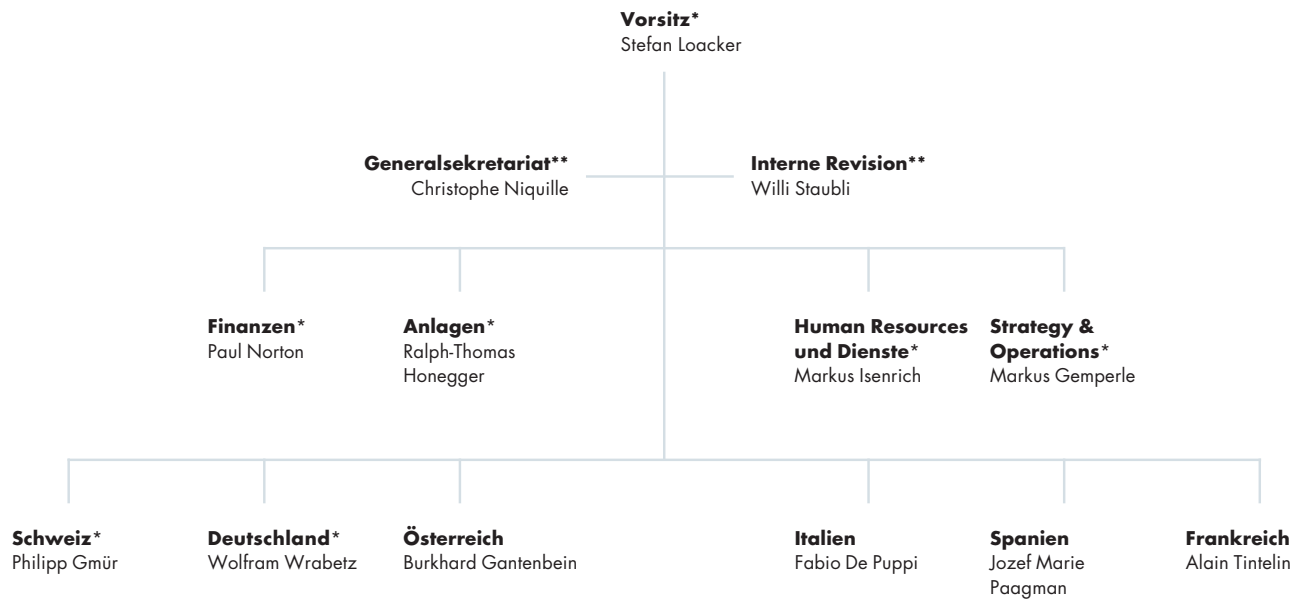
**Vorsitz***
Stefan Loacker

**Generalsekretariat****
Christophe Niquille

**Interne Revision****
Willi Staubli

**Finanzen***
Paul Norton

**Anlagen***
Ralph-Thomas Honegger

**Human Resources und Dienste***
Markus Isenrich

**Strategy & Operations***
Markus Gemperle

**Schweiz***
Philipp Gmür

**Deutschland***
Wolfram Wrabetz

**Österreich**
Burkhard Gantenbein

**Italien**
Fabio De Puppi

**Spanien**
Jozef Marie Paagman

**Frankreich**
Alain Tintelin